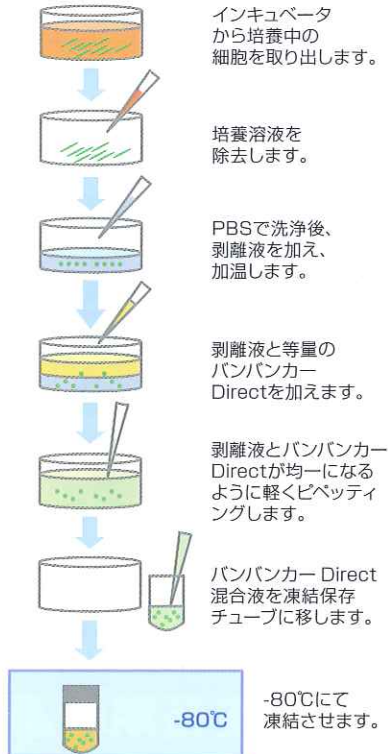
インキュベータから培養中の細胞を取り出します。

培養溶液を除去します。

PBSで洗浄後、剥離液を加え、加温します。

剥離液と等量のバンバンカーDirectを加えます。

剥離液とバンバンカーDirectが均一になるように軽くピペッティングします。

バンバンカー Direct混合液を凍結保存チューブに移します。

-80℃

-80℃にて凍結させます。